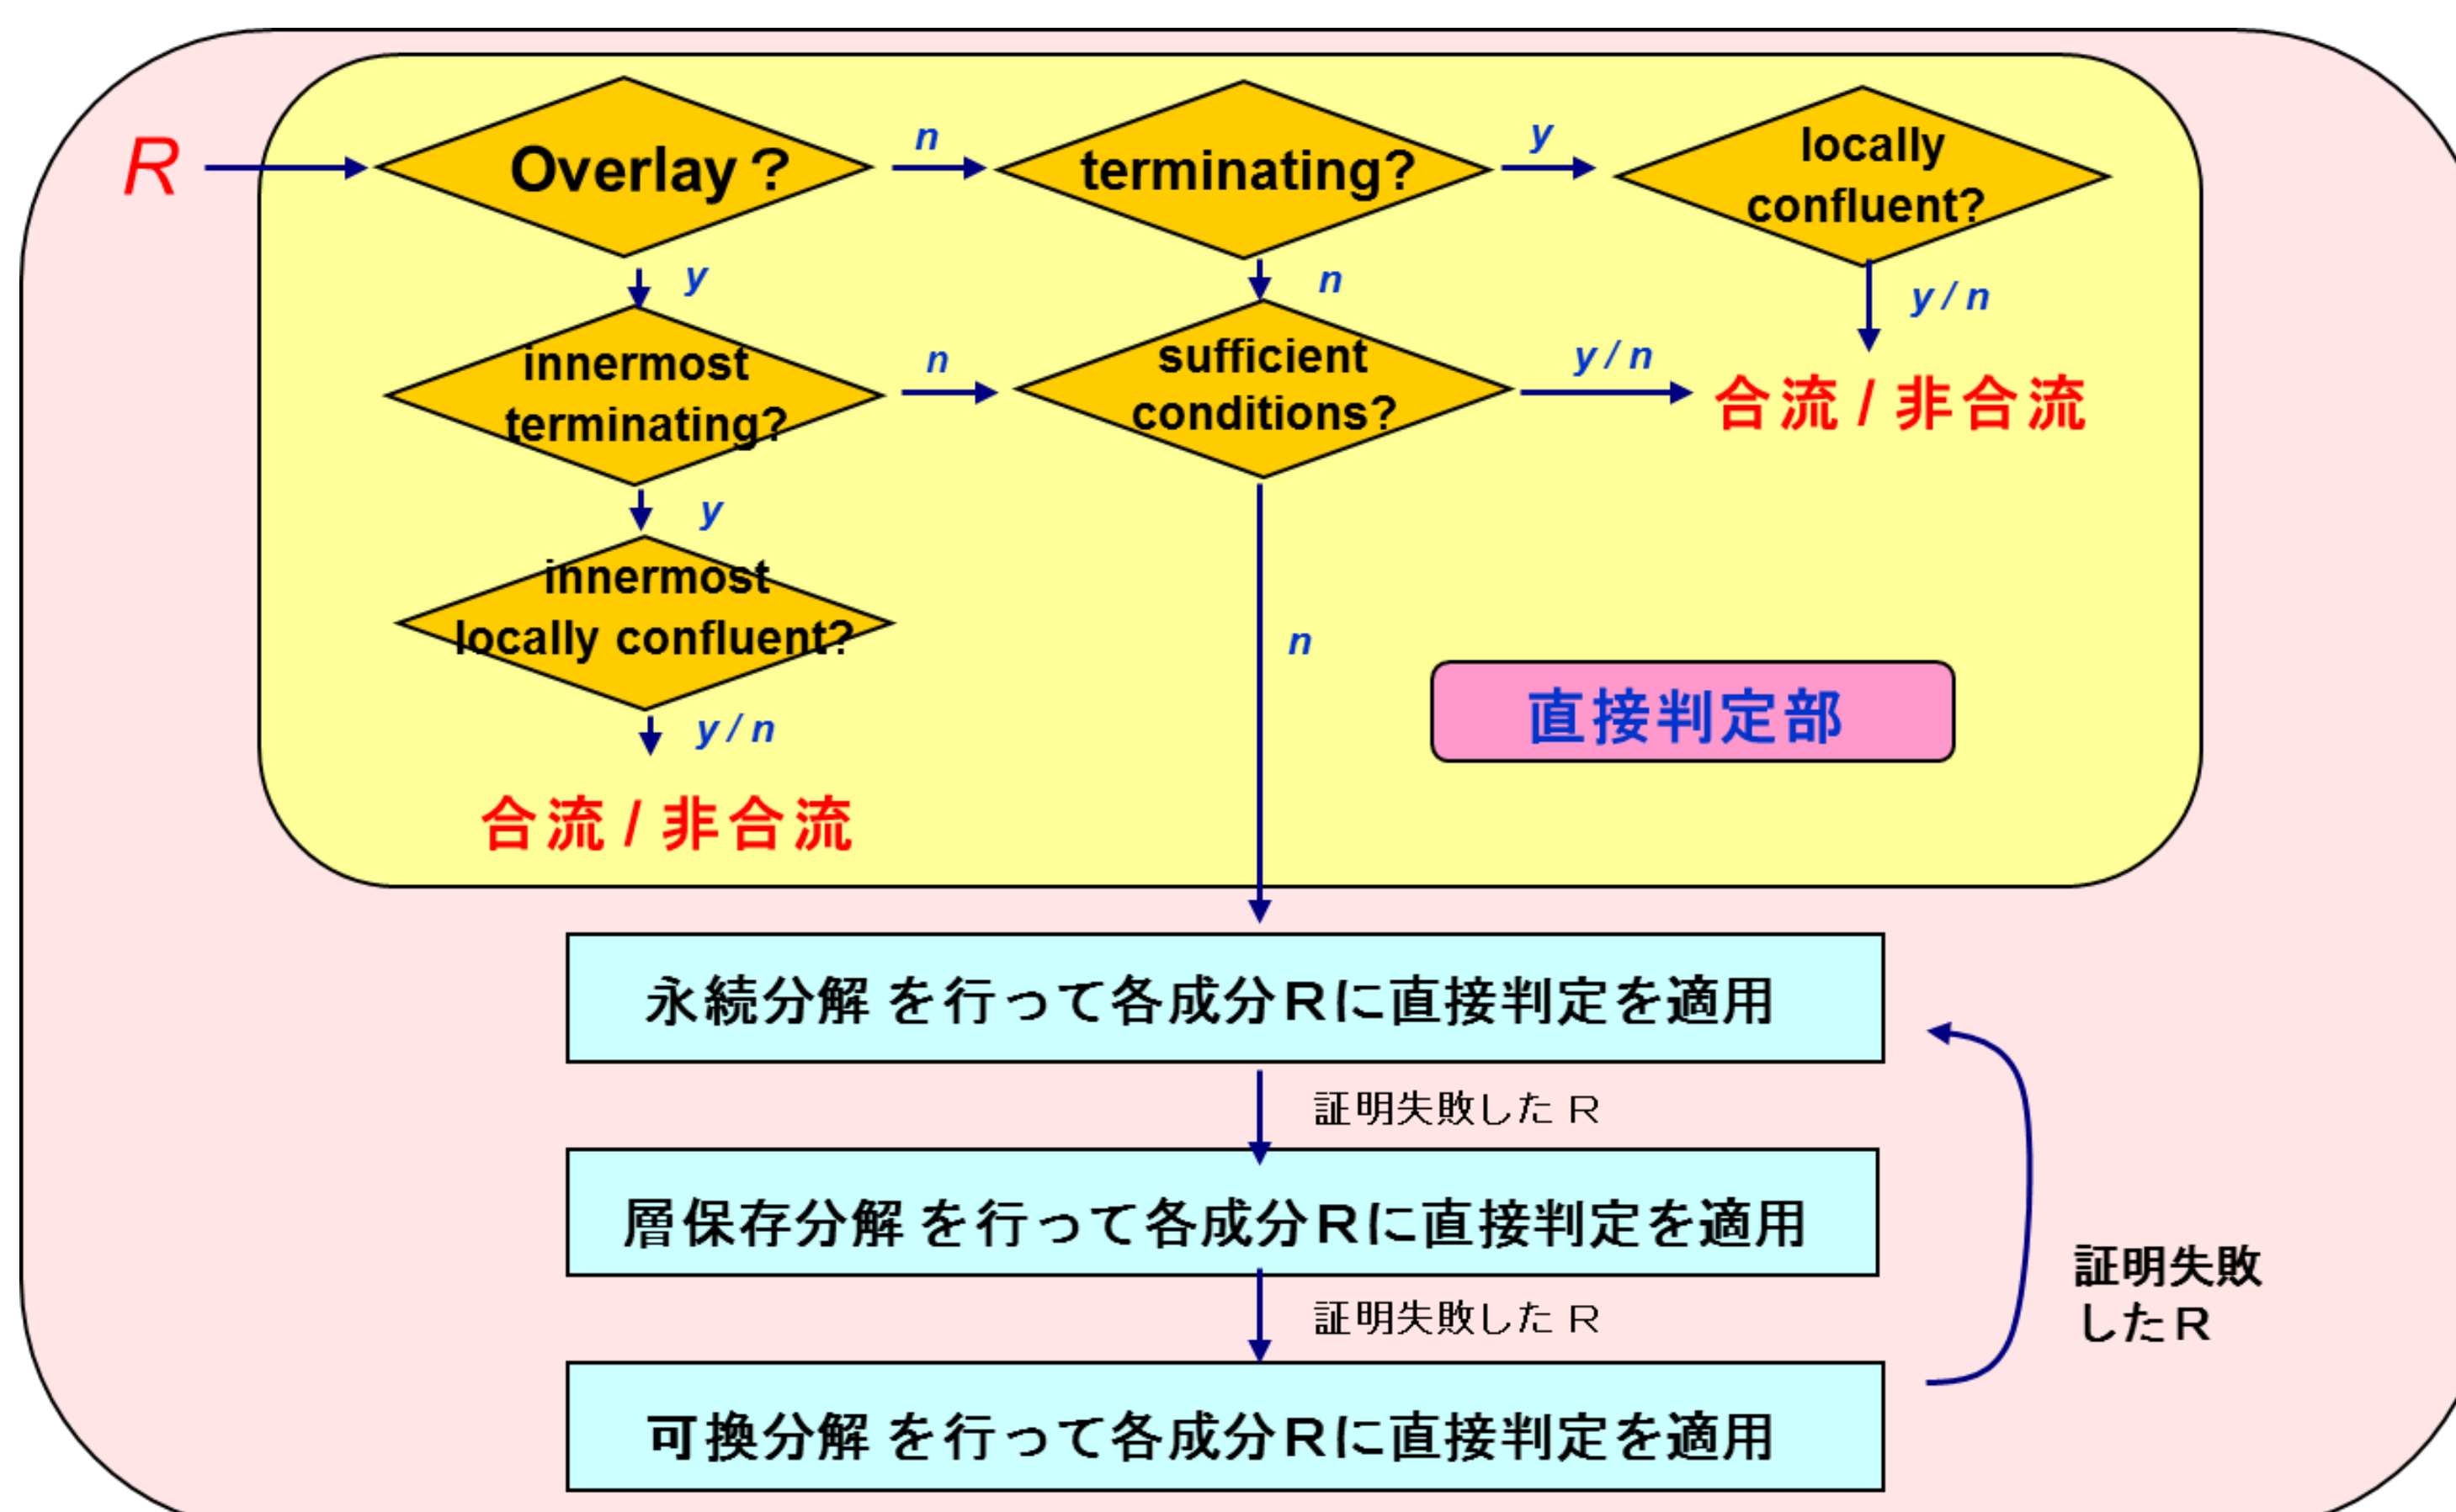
R

Overlay？

n

terminating?

y

locally confluent?

y

n

y / n

innermost terminating?

n

sufficient conditions?

y / n

合流 / 非合流

y

innermost locally confluent?

y / n

合流 / 非合流

n

直接判定部

永続分解 を行って各成分Rに直接判定を適用

証明失敗した R

層保存分解 を行って各成分Rに直接判定を適用

証明失敗した R

可換分解 を行って各成分Rに直接判定を適用

証明失敗したR